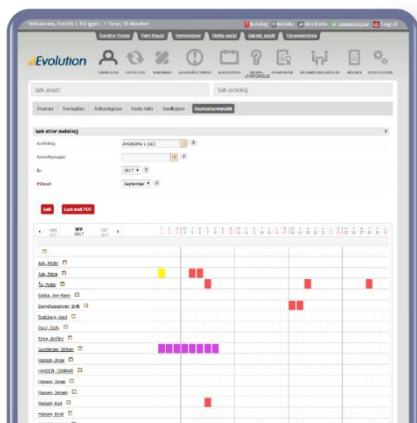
Velkommen, Fredrik | 153 igjen : 1 Timer, 58 Minutter

Evolution

Søk ansatt

Søk avdeling

Personer | Fravær | Fleksitid | Søk | Godkjenn | Fraværsoversikt

Søk etter avdeling

Avdeling
Arbeidsgruppe
År 2017
Måned September

Søk | Last ned PDF

SEP 2017

Aas, Peder
Aas, Petra
Ås, Peder
Balla, Ann Kristin
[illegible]
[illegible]
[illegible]
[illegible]
Gundersen, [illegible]
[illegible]
HANSEN, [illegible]
Hansen, Jonas
Hansen, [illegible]
Hansen, Aud
Hansen, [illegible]